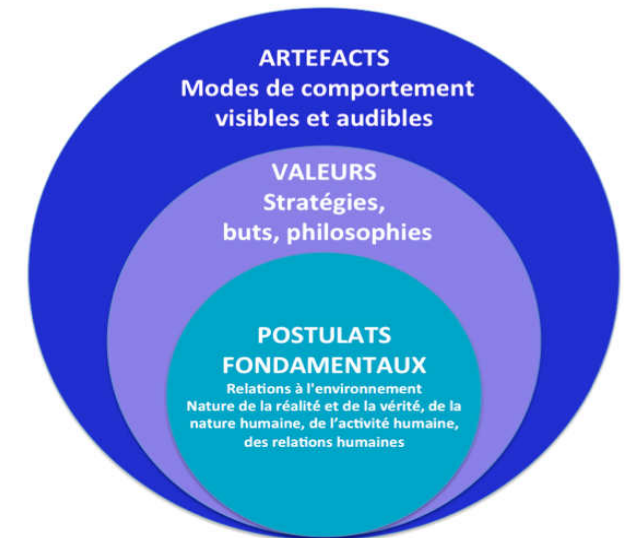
ARTEFACTS
Modes de comportement visibles et audibles

VALEURS
Stratégies, buts, philosophies

POSTULATS FONDAMENTAUX
Relations à l'environnement
Nature de la réalité et de la vérité, de la nature humaine, de l'activité humaine, des relations humaines